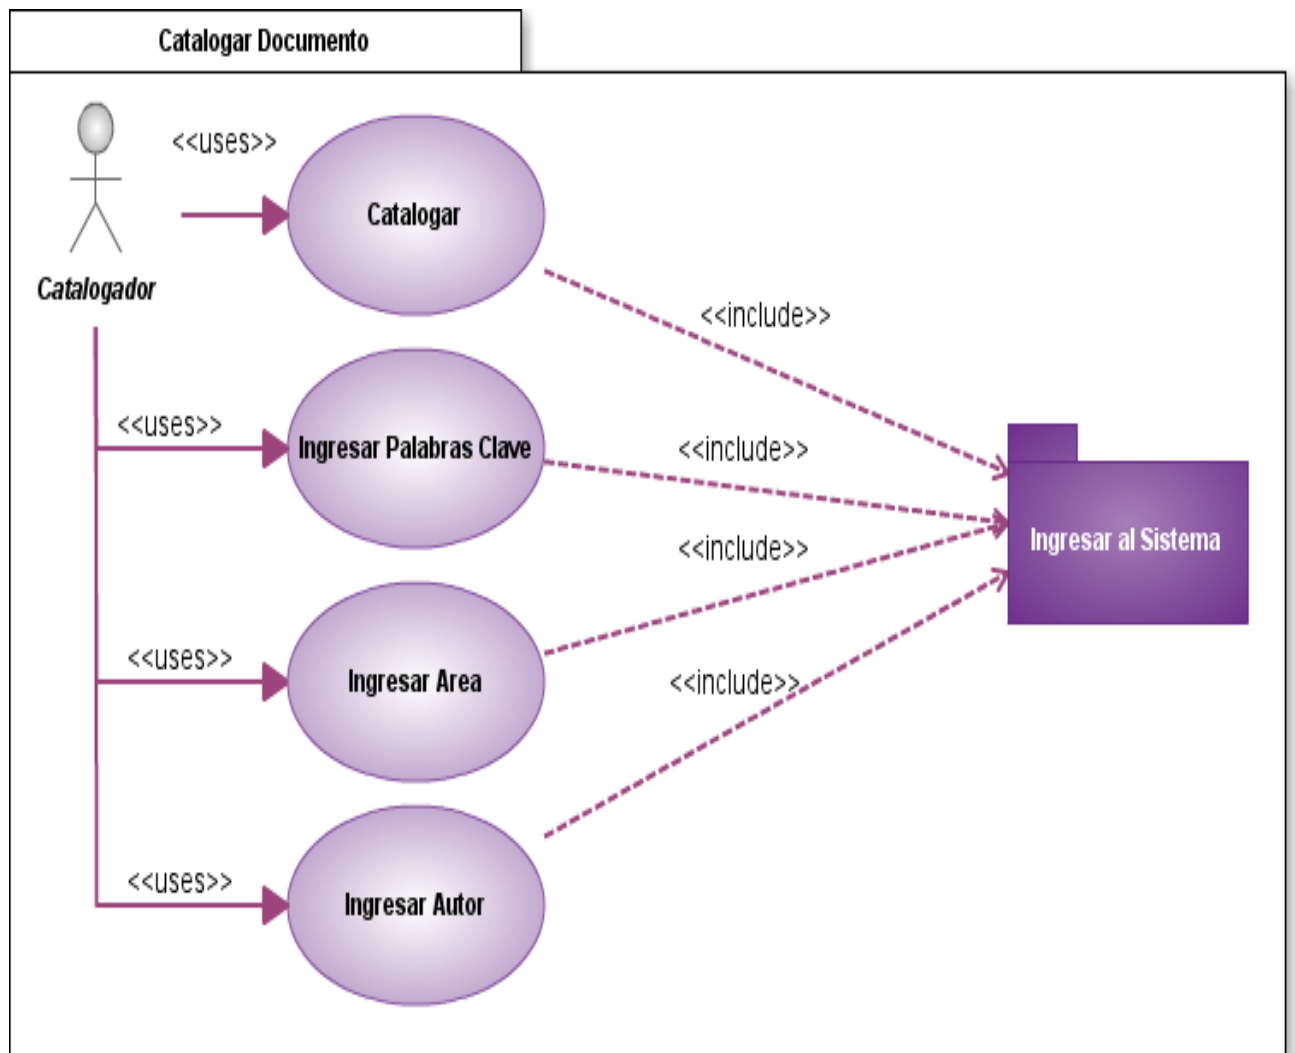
Catalogar Documento

Catalogador

<<uses>>

Catalogar

<<include>>

<<uses>>

Ingresar Palabras Clave

<<include>>

Ingresar al Sistema

<<include>>

<<uses>>

Ingresar Area

<<include>>

<<uses>>

Ingresar Autor